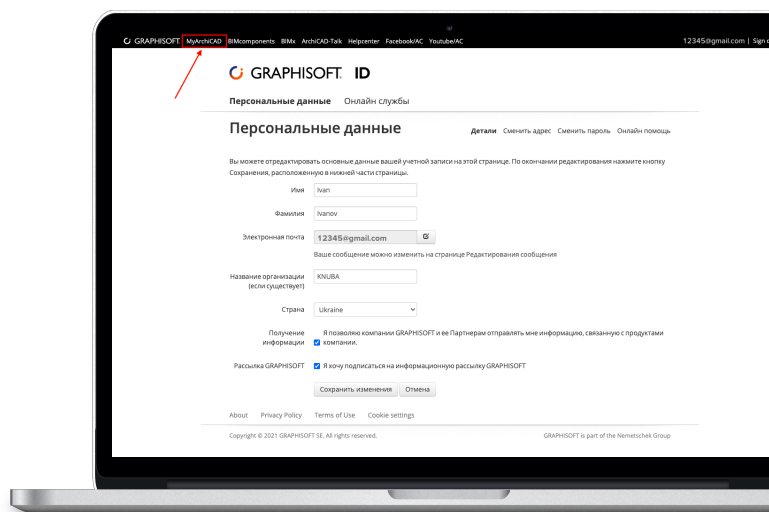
GRAPHISOFT MyArchiCAD BIMcomponents BIMx ArchiCAD-Talk Helpcenter Facebook/AC Youtube/AC 12345@gmail.com | Sign o

GRAPHISOFT ID

Персональные данные Онлайн службы

Персональные данные

Детали Сменить адрес Сменить пароль Онлайн помощь

Вы можете отредактировать основные данные вашей учетной записи на этой странице. По окончании редактирования нажмите кнопку Сохранения, расположенную в нижней части страницы.

Имя Ivan

Фамилия Ivanov

Электронная почта 12345@gmail.com

Ваше сообщение можно изменить на странице Редактирования сообщения

Название организации (если существует) KNUBA

Страна Ukraine

Получение информации Я позволяю компании GRAPHISOFT и ее Партнерам отправлять мне информацию, связанную с продуктами компании.

Рассылка GRAPHISOFT Я хочу подписаться на информационную рассылку GRAPHISOFT

Сохранить изменения Отмена

About Privacy Policy Terms of Use Cookie settings

Copyright © 2021 GRAPHISOFT SE. All rights reserved. GRAPHISOFT is part of the Nemetschek Group